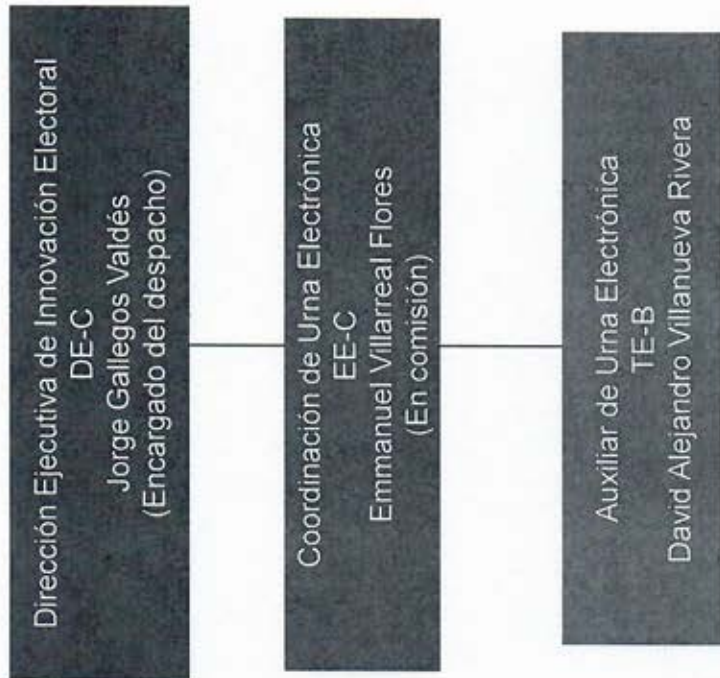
Dirección Ejecutiva de Innovación Electoral
DE-C
Jorge Gallegos Valdés
(Encargado del despacho)

Coordinación de Urna Electrónica
EE-C
Emmanuel Villarreal Flores
(En comisión)

Auxiliar de Urna Electrónica
TE-B
David Alejandro Villanueva Rivera